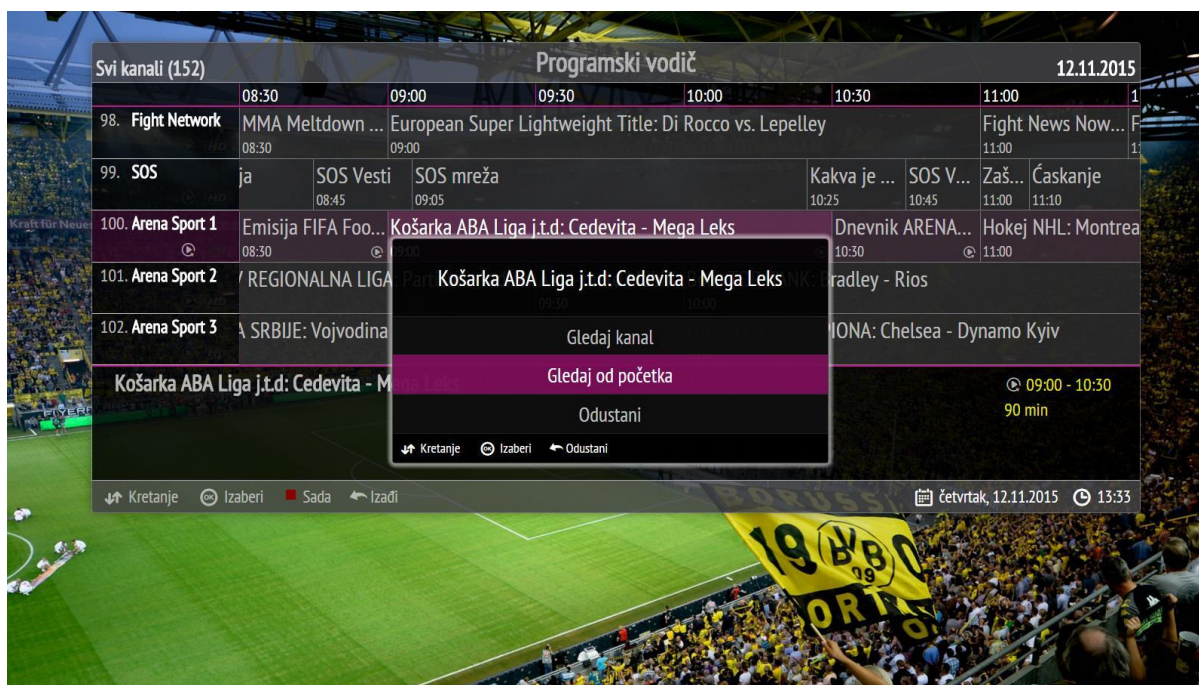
Svi kanali (152)
Programski vodič
12.11.2015

| | 08:30 | 09:00 | 09:30 | 10:00 | 10:30 | 11:00 |
|---|---|---|---|---|---|---|
| 98. Fight Network | MMA Meltdown ... 08:30 | European Super Lightweight Title: Di Rocco vs. Lepelley 09:00 | | | | Fight News Now... 11:00 |
| 99. SOS | ja | SOS Vesti 08:45 | SOS mreža 09:05 | | Kakva je ... 10:25 SOS V... 10:45 | Zaš... 11:00 Ćaskanje 11:10 |
| 100. Arena Sport 1 | Emisija FIFA Foo... 08:30 | Košarka ABA Liga j.t.d: Cedevita - Mega Leks 09:00 | | | Dnevnik ARENA... 10:30 | Hokej NHL: Montrea 11:00 |
| 101. Arena Sport 2 | / REGIONALNA LIGA: Part | | 09:30 | 10:00 | NK: Bradley - Rios | |
| 102. Arena Sport 3 | A SRBIJE: Vojvodina | | | | IONA: Chelsea - Dynamo Kyiv | |

Košarka ABA Liga j.t.d: Cedevita - Mega Leks
09:00 - 10:30
90 min

Košarka ABA Liga j.t.d: Cedevita - Mega Leks
Gledaj kanal
Gledaj od početka
Odustani
Kretanje Izaberi Odustani

Kretanje Izaberi Sada Izađi
četvrtak, 12.11.2015 13:33

Kraft für Neue
FLYER
BORUSSIA
19 BVB 09
DORTM